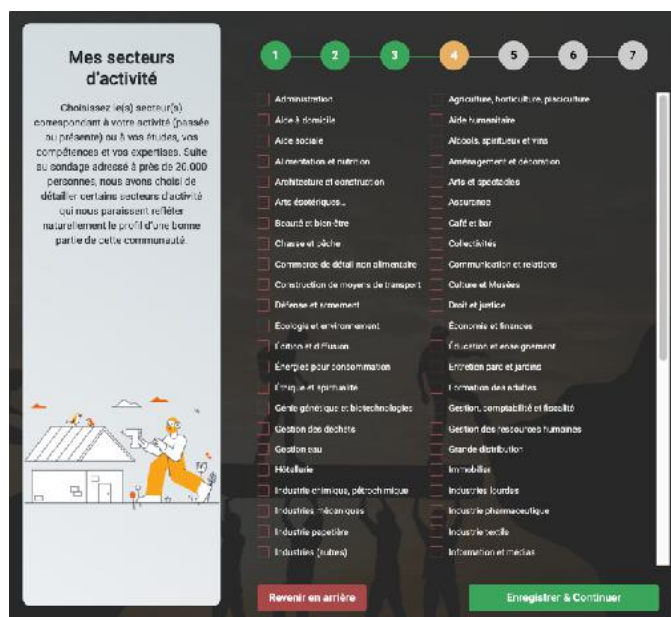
Mes secteurs d'activité

Choisissez le(s) secteur(s) correspondant à votre activité (passée ou présente) ou à vos études, vos compétences et vos expertises. Suite au sondage adressé à près de 20.000 personnes, nous avons choisi de détailler certains secteurs d'activité qui nous paraissent refléter naturellement le profil d'une bonne partie de cette communauté.

1 2 3 4 5 6 7

Administration
Agriculture, horticulture, pisciculture
Aide à domicile
Aide humanitaire
Aide sociale
Alcools, spiritueux et vins
Alimentation et nutrition
Aménagement et décoration
Architecture et construction
Arts et spectacles
Arts ésotériques...
Assurance
Beauté et bien-être
Café et bar
Chasse et pêche
Collectivités
Commerce de détail non alimentaire
Communication et relations
Construction de moyens de transport
Culture et Musées
Défense et armement
Droit et justice
Écologie et environnement
Économie et finances
Édition et diffusion
Éducation et enseignement
Énergies pour consommation
Entretien parc et jardins
Éthique et spiritualité
Formation des adultes
Génie génétique et biotechnologies
Gestion, comptabilité et fiscalité
Gestion des déchets
Gestion des ressources humaines
Gestion eau
Grande distribution
Hôtellerie
Immobilier
Industrie chimique, pétrochimique
Industries lourdes
Industries mécaniques
Industrie pharmaceutique
Industrie papetière
Industrie textile
Industries (autres)
Information et médias

Revenir en arrière
Enregistrer & Continuer